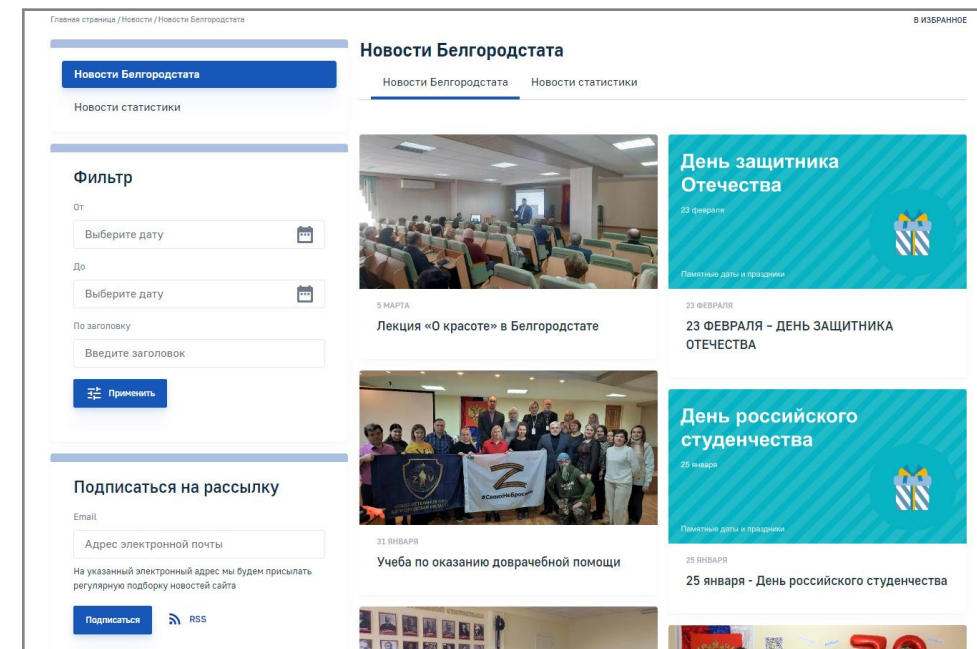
Главная страница / Новости / Новости Белгородстата

В ИЗБРАННОЕ

Новости Белгородстата

Новости статистики

Фильтр

От

Выберите дату

До

Выберите дату

По заголовку

Введите заголовок

Применить

Подписаться на рассылку

Email

Адрес электронной почты

На указанный электронный адрес мы будем присылать регулярную подборку новостей сайта

Подписаться

RSS

Новости Белгородстата

Новости Белгородстата

Новости статистики

5 МАРТА

Лекция «О красоте» в Белгородстате

День защитника Отечества

23 февраля

Памятные даты и праздники

23 ФЕВРАЛЯ

23 ФЕВРАЛЯ – ДЕНЬ ЗАЩИТНИКА ОТЕЧЕСТВА

31 ЯНВАРЯ

Учеба по оказанию доврачебной помощи

День российского студенчества

25 января

Памятные даты и праздники

25 ЯНВАРЯ

25 января - День российского студенчества